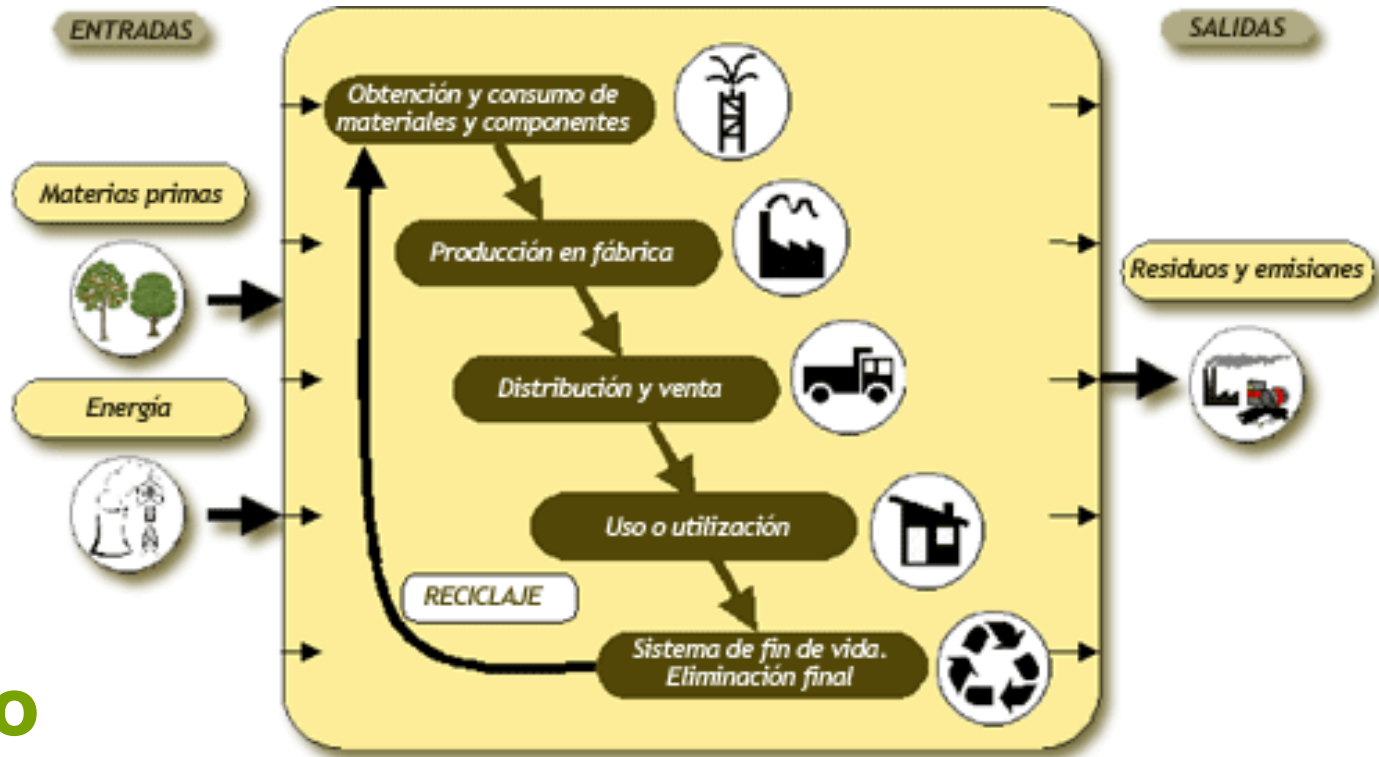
ENTRADAS

SALIDAS

Obtención y consumo de materiales y componentes

Materias primas

Producción en fábrica

Residuos y emisiones

Distribución y venta

Energía

Uso o utilización

RECICLAJE

Sistema de fin de vida. Eliminación final

o